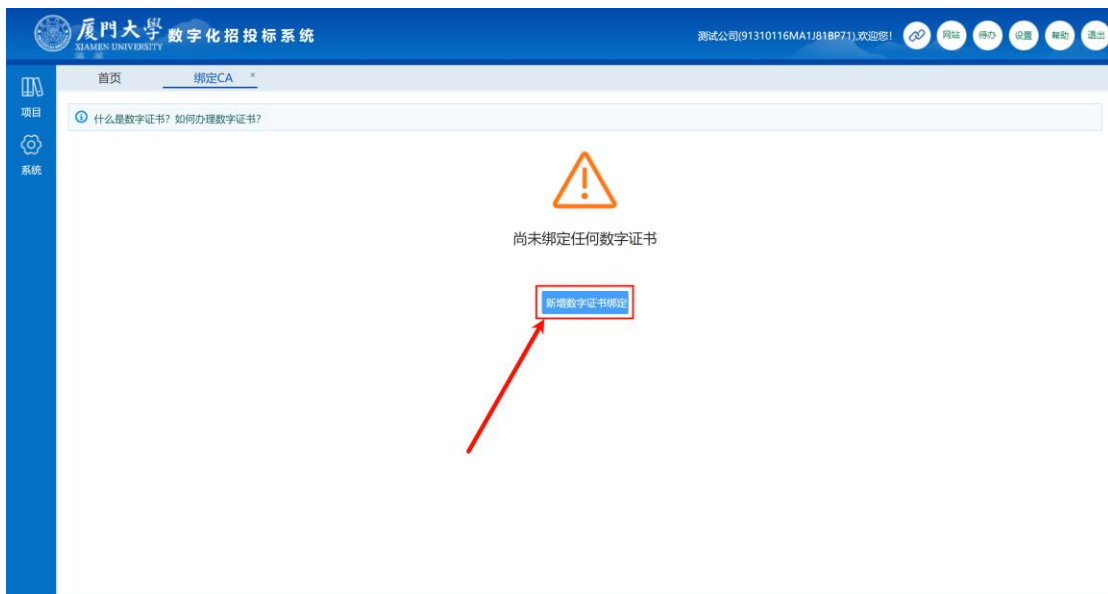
厦門大學 XIAMEN UNIVERSITY 数字化招投标系统

测试公司(91310116MA1J81BP71),欢迎您!

网站 待办 设置 帮助 退出

项目

系统

首页 绑定CA ×

什么是数字证书？如何办理数字证书？

尚未绑定任何数字证书

新增数字证书绑定